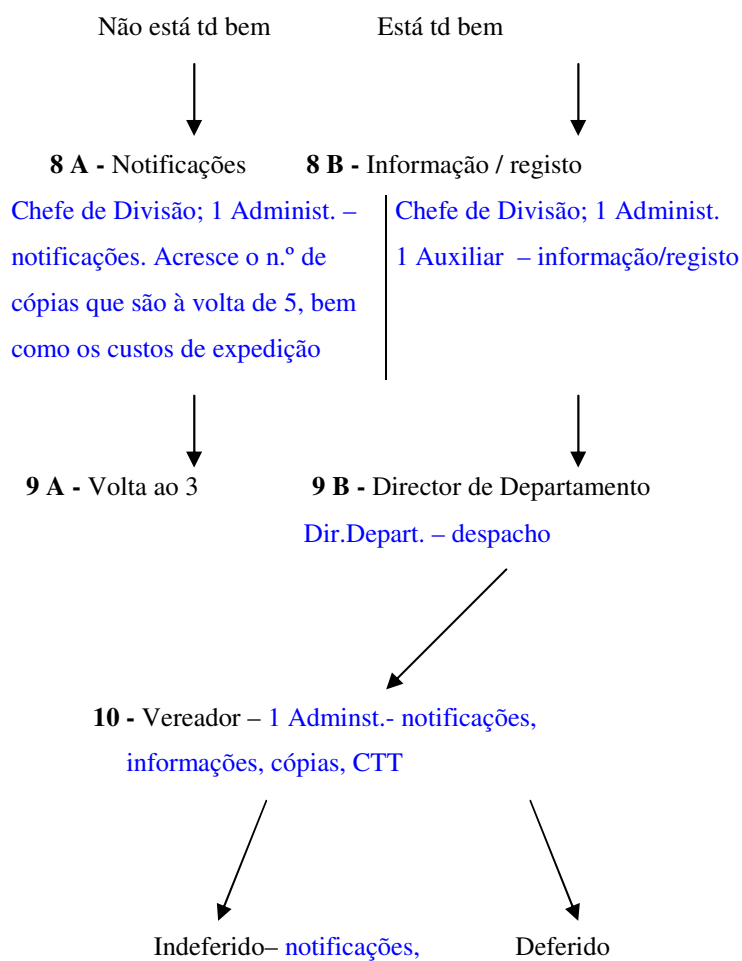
Não está td bem

Está td bem

8 A - Notificações

Chefe de Divisão; 1 Administ. – notificações. Acresce o n.º de cópias que são à volta de 5, bem como os custos de expedição

8 B - Informação / registo

Chefe de Divisão; 1 Administ.
1 Auxiliar – informação/registo

9 A - Volta ao 3

9 B - Director de Departamento

Dir.Depart. – despacho

10 - Vereador – 1 Adminst.- notificações, informações, cópias, CTT

Indeferido– notificações,

Deferido